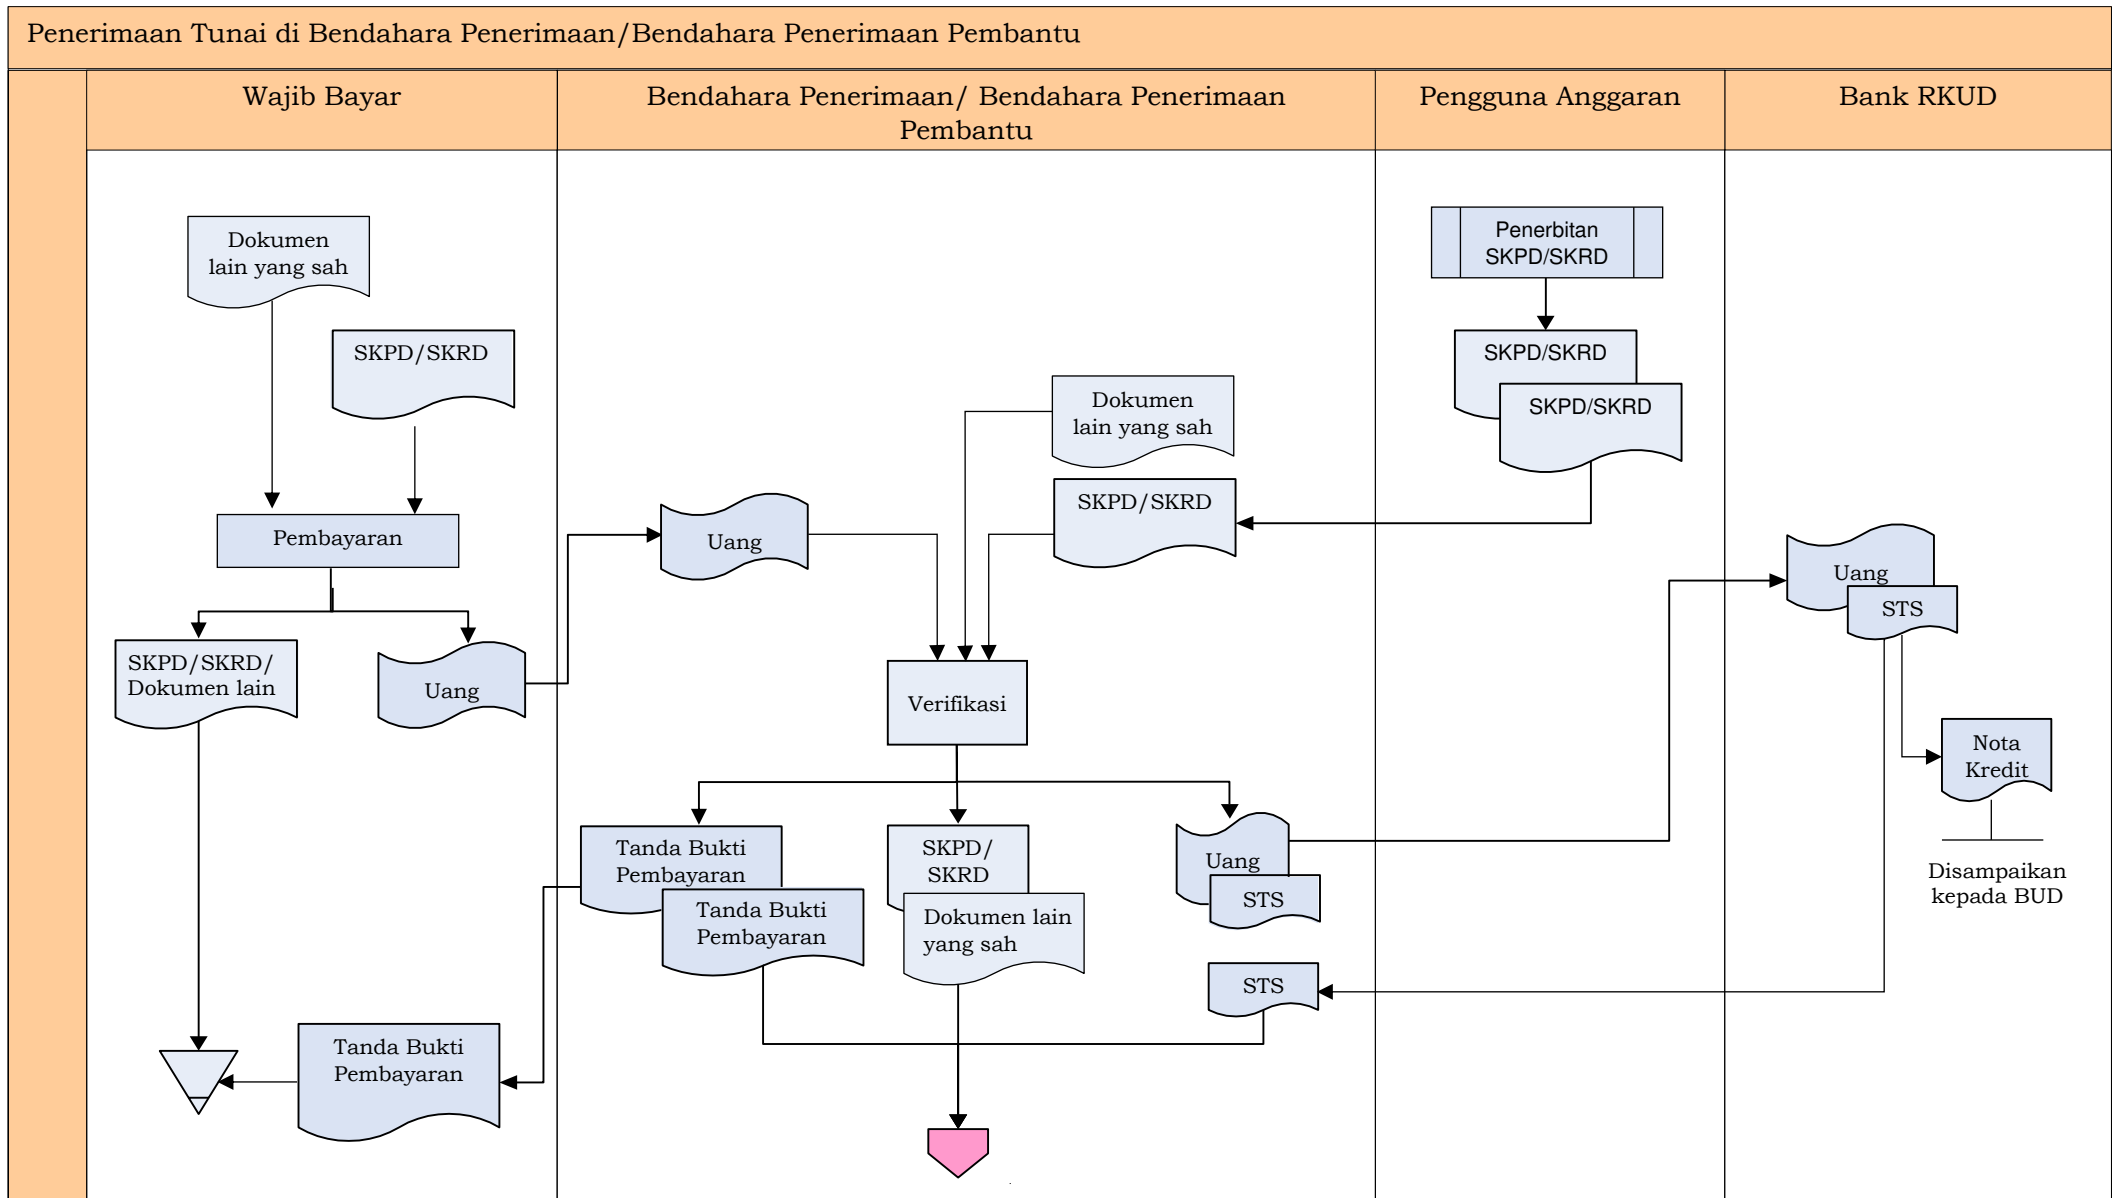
Penerimaan Tunai di Bendahara Penerimaan/Bendahara Penerimaan Pembantu

| Wajib Bayar | Bendahara Penerimaan/ Bendahara Penerimaan Pembantu | Pengguna Anggaran | Bank RKUD |
|---|---|---|---|

Dokumen lain yang sah

SKPD/SKRD

Pembayaran

SKPD/SKRD/ Dokumen lain

Uang

Tanda Bukti Pembayaran

Uang

Dokumen lain yang sah

SKPD/SKRD

Verifikasi

Tanda Bukti Pembayaran

Tanda Bukti Pembayaran

SKPD/ SKRD

Dokumen lain yang sah

Uang

STS

STS

Penerbitan SKPD/SKRD

SKPD/SKRD

SKPD/SKRD

Uang

STS

Nota Kredit

Disampaikan kepada BUD